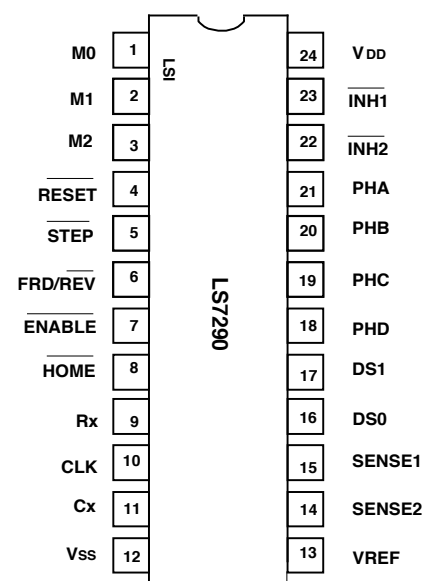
M0 1
M1 2
M2 3
$\overline{RESET}$ 4
$\overline{STEP}$ 5
FRD/$\overline{REV}$ 6
$\overline{ENABLE}$ 7
$\overline{HOME}$ 8
Rx 9
CLK 10
Cx 11
VSS 12

LSI

LS7290

24 VDD
23 $\overline{INH1}$
22 $\overline{INH2}$
21 PHA
20 PHB
19 PHC
18 PHD
17 DS1
16 DS0
15 SENSE1
14 SENSE2
13 VREF